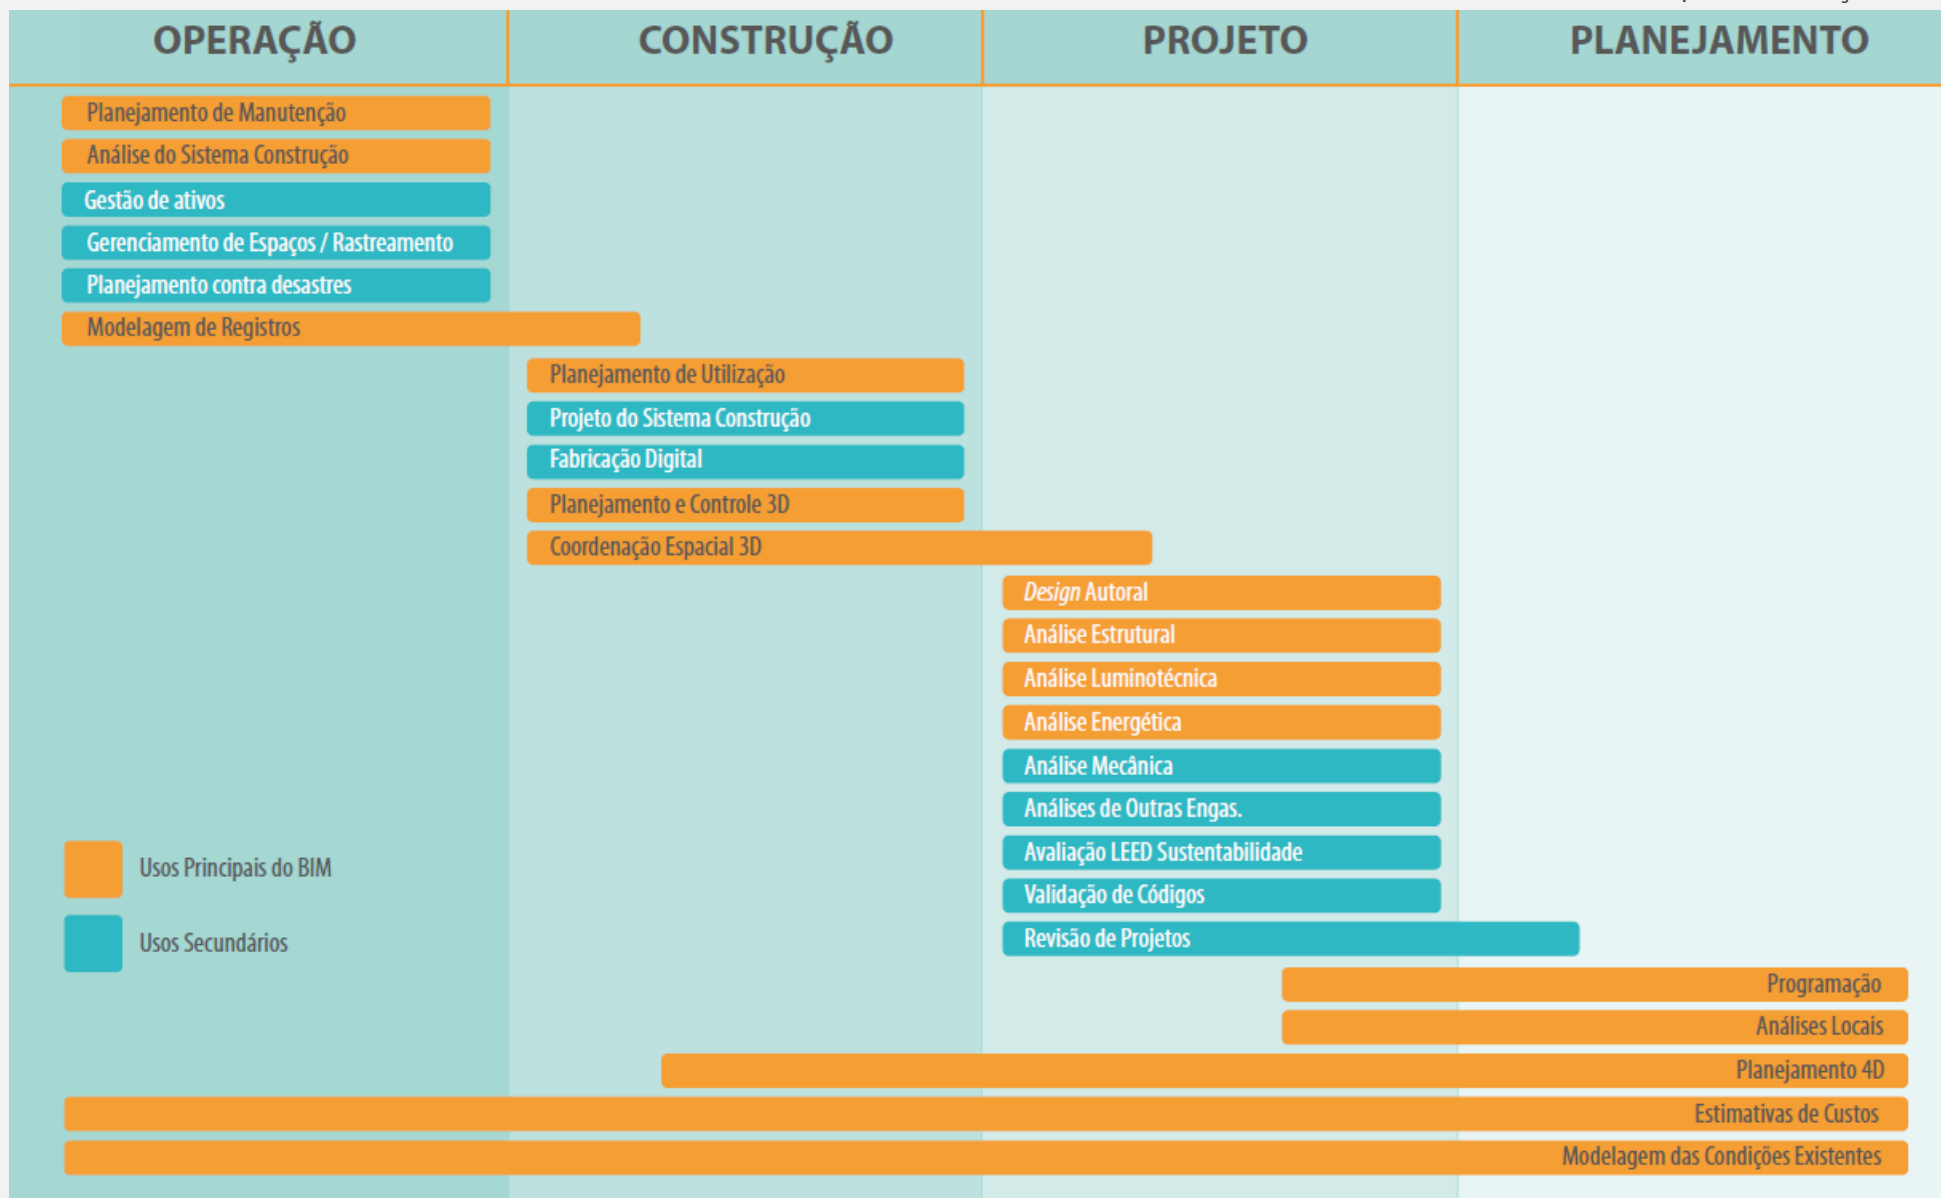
OPERAÇÃO

CONSTRUÇÃO

PROJETO

PLANEJAMENTO

Planejamento de Manutenção

Análise do Sistema Construção

Gestão de ativos

Gerenciamento de Espaços / Rastreamento

Planejamento contra desastres

Modelagem de Registros

Planejamento de Utilização

Projeto do Sistema Construção

Fabricação Digital

Planejamento e Controle 3D

Coordenação Espacial 3D

*Design* Autoral

Análise Estrutural

Análise Luminotécnica

Análise Energética

Análise Mecânica

Análises de Outras Engas.

Avaliação LEED Sustentabilidade

Validação de Códigos

Revisão de Projetos

Programação

Análises Locais

Planejamento 4D

Estimativas de Custos

Modelagem das Condições Existentes

Usos Principais do BIM

Usos Secundários